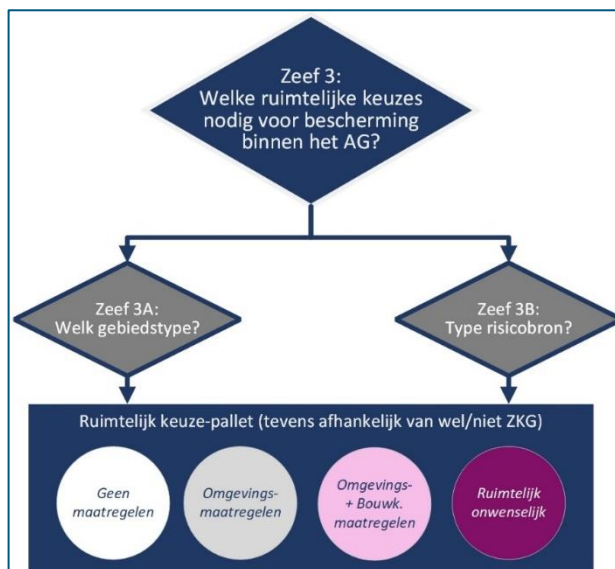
Zeef 3:
Welke ruimtelijke keuzes nodig voor bescherming binnen het AG?

Zeef 3A:
Welk gebiedstype?

Zeef 3B:
Type risicobron?

Ruimtelijk keuze-pallet (tevens afhankelijk van wel/niet ZKG)

Geen maatregelen

Omgevings-maatregelen

Omgevings- + Bouwk. maatregelen

Ruimtelijk onwenselijk